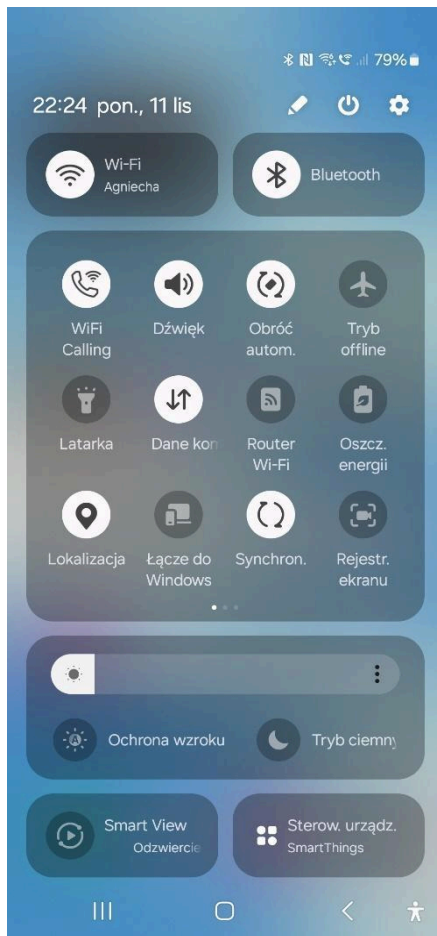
79%

22:24 pon., 11 lis

Wi-Fi
Agniecha

Bluetooth

WiFi Calling

Dźwięk

Obróć autom.

Tryb offline

Latarka

Dane kom

Router Wi-Fi

Oszcz. energii

Lokalizacja

Łącze do Windows

Synchron.

Rejestr. ekranu

Ochrona wzroku

Tryb ciemny

Smart View
Odzwiercie

Sterow. urządz.
SmartThings